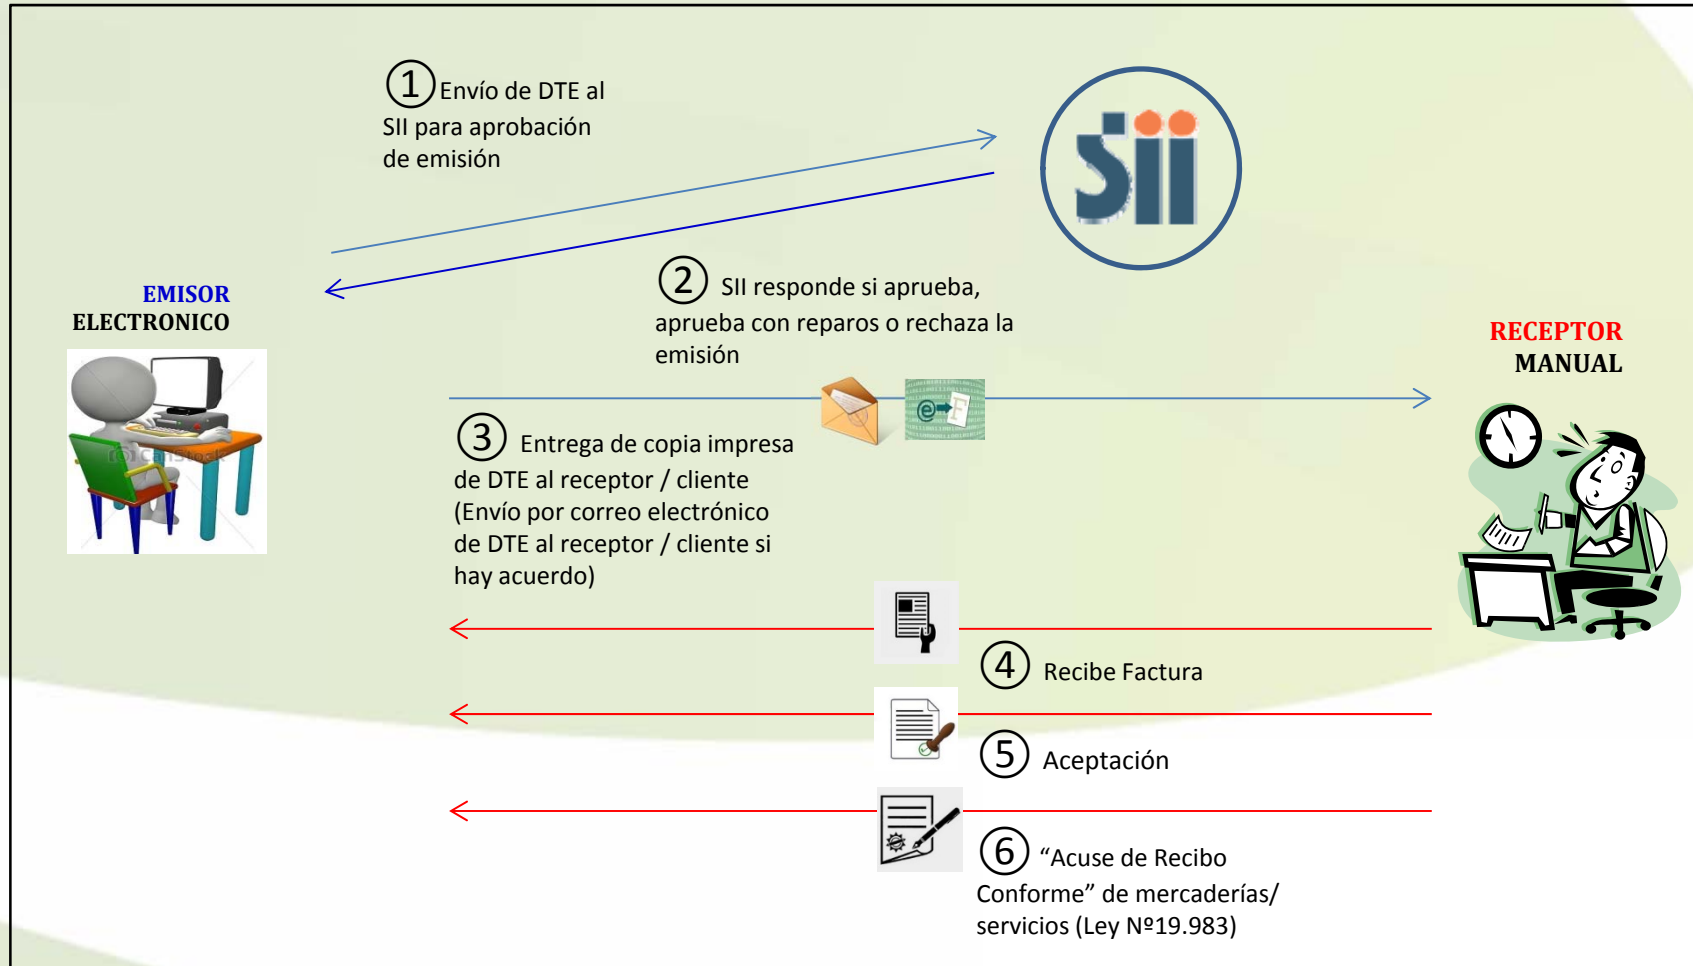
1 Envío de DTE al SII para aprobación de emisión

SII

EMISOR ELECTRONICO

2 SII responde si aprueba, aprueba con reparos o rechaza la emisión

RECEPTOR MANUAL

3 Entrega de copia impresa de DTE al receptor / cliente (Envío por correo electrónico de DTE al receptor / cliente si hay acuerdo)

4 Recibe Factura

5 Aceptación

6 "Acuse de Recibo Conforme" de mercaderías/ servicios (Ley Nº19.983)